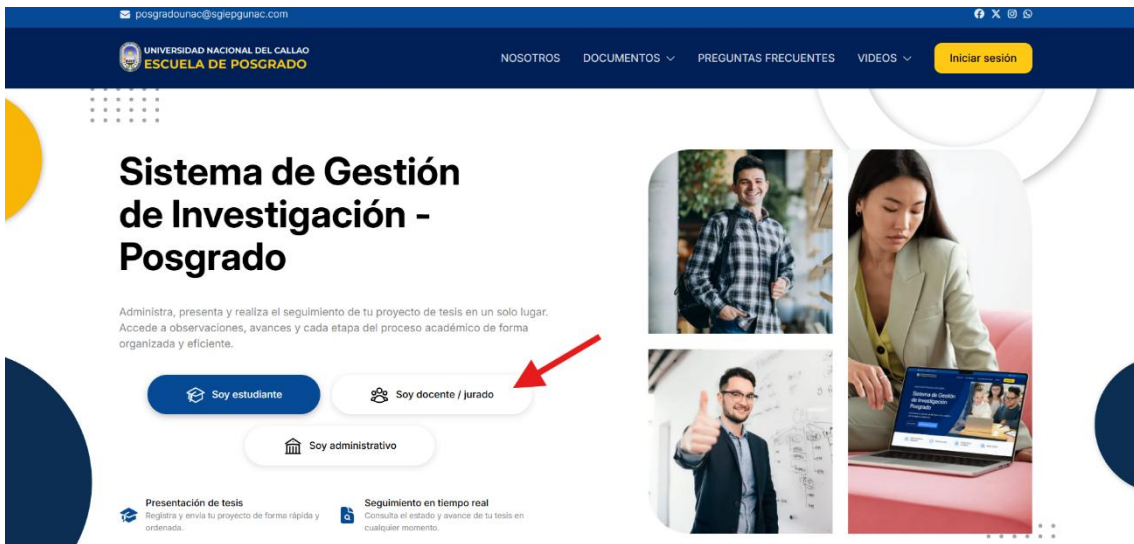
posgradounac@sgiepgunac.com

UNIVERSIDAD NACIONAL DEL CALLAO
ESCUELA DE POSGRADO

NOSOTROS DOCUMENTOS PREGUNTAS FRECUENTES VIDEOS Iniciar sesión

Sistema de Gestión de Investigación - Posgrado

Administra, presenta y realiza el seguimiento de tu proyecto de tesis en un solo lugar. Accede a observaciones, avances y cada etapa del proceso académico de forma organizada y eficiente.

Soy estudiante

Soy docente / jurado

Soy administrativo

Presentación de tesis
Registra y envía tu proyecto de forma rápida y ordenada.

Seguimiento en tiempo real
Consulta el estado y avance de tu tesis en cualquier momento.

Sistema de Gestión de Investigación Posgrado